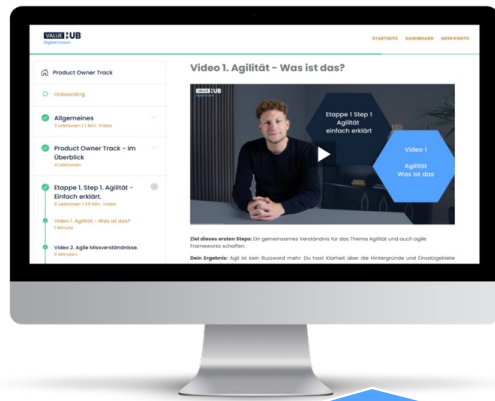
VALUE HUB
Digital Growth

STARTSEITE DASHBOARD MEIN KONTO

Product Owner Track

Onboarding

Allgemeines
3 Lektionen | 1 Min. Video

Product Owner Track - Im Überblick
4 Lektionen

Etappe 1. Step 1. Agilität - Einfach erklärt.
6 Lektionen | 29 Min. Video

Video 1. Agilität - Was ist das?
1 Minute

Video 2. Agile Missverständnisse.
5 Minuten

Video 1. Agilität - Was ist das?

VALUE HUB

Etappe 1 Step 1
Agilität
einfach erklärt

Video 1
Agilität
Was ist das

Ziel dieses ersten Steps: Ein gemeinsames Verständnis für das Thema Agilität und auch agile Frameworks schaffen.

Dein Ergebnis: Agil ist kein Buzzword mehr. Du hast Klarheit über die Hintergründe und Einsatzgebiete